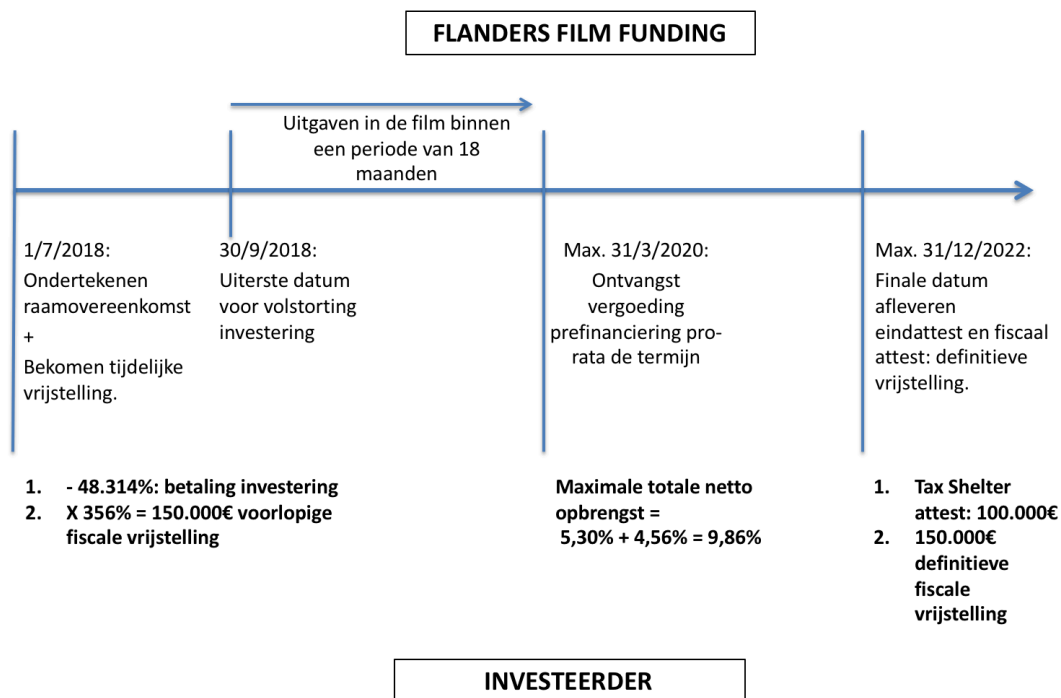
FLANDERS FILM FUNDING

Uitgaven in de film binnen een periode van 18 maanden

1/7/2018:
Ondertekenen raamovereenkomst
+
Bekomen tijdelijke vrijstelling.

30/9/2018:
Uiterste datum voor volstorting investering

Max. 31/3/2020:
Ontvangst vergoeding prefinanciering prorata de termijn

Max. 31/12/2022:
Finale datum afleveren eindattest en fiscaal attest: definitieve vrijstelling.

1. - 48.314%: betaling investering
2. X 356% = 150.000€ voorlopige fiscale vrijstelling

Maximale totale netto opbrengst =
5,30% + 4,56% = 9,86%

1. Tax Shelter attest: 100.000€
2. 150.000€ definitieve fiscale vrijstelling

INVESTEERDER